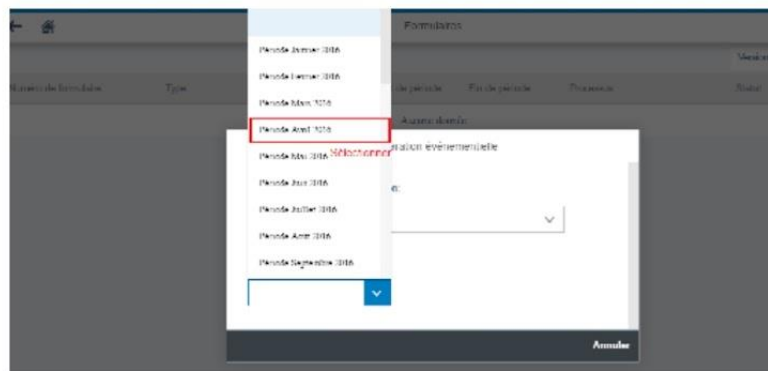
Formulaires

Numéro de formulaire
Type
de période
Fin de période
Processus
Statut
Versi

Période Janvier 2016
Période Février 2016
Période Mars 2016
Période Avril 2016
Période Mai 2016
Période Juin 2016
Période Juillet 2016
Période Août 2016
Période Septembre 2016

Sélectionner
Aucune donnée
ration événementielle

Annuler